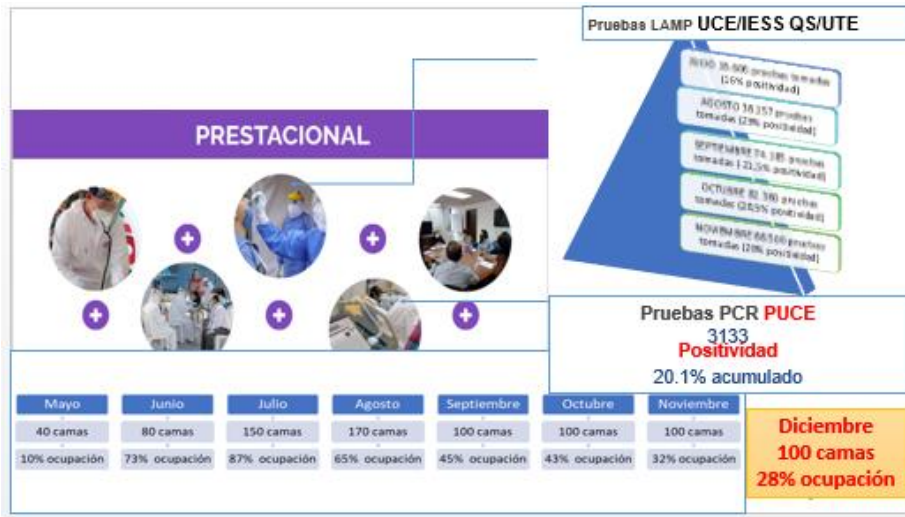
Pruebas LAMP UCE/IESS QS/UTE

JULIO 38.000 pruebas tomadas (16% positividad)

AGOSTO 38.157 pruebas tomadas (29% positividad)

SEPTIEMBRE 74.185 pruebas tomadas (21,5% positividad)

OCTUBRE 82.390 pruebas tomadas (20,5% positividad)

NOVIEMBRE 68.500 pruebas tomadas (20% positividad)

PRESTACIONAL

Pruebas PCR PUCE
3133
Positividad
20.1% acumulado

| Mayo | Junio | Julio | Agosto | Septiembre | Octubre | Noviembre |
|---|---|---|---|---|---|---|
| 40 camas | 80 camas | 150 camas | 170 camas | 100 camas | 100 camas | 100 camas |
| 10% ocupación | 73% ocupación | 87% ocupación | 65% ocupación | 45% ocupación | 43% ocupación | 32% ocupación |

Diciembre
100 camas
28% ocupación